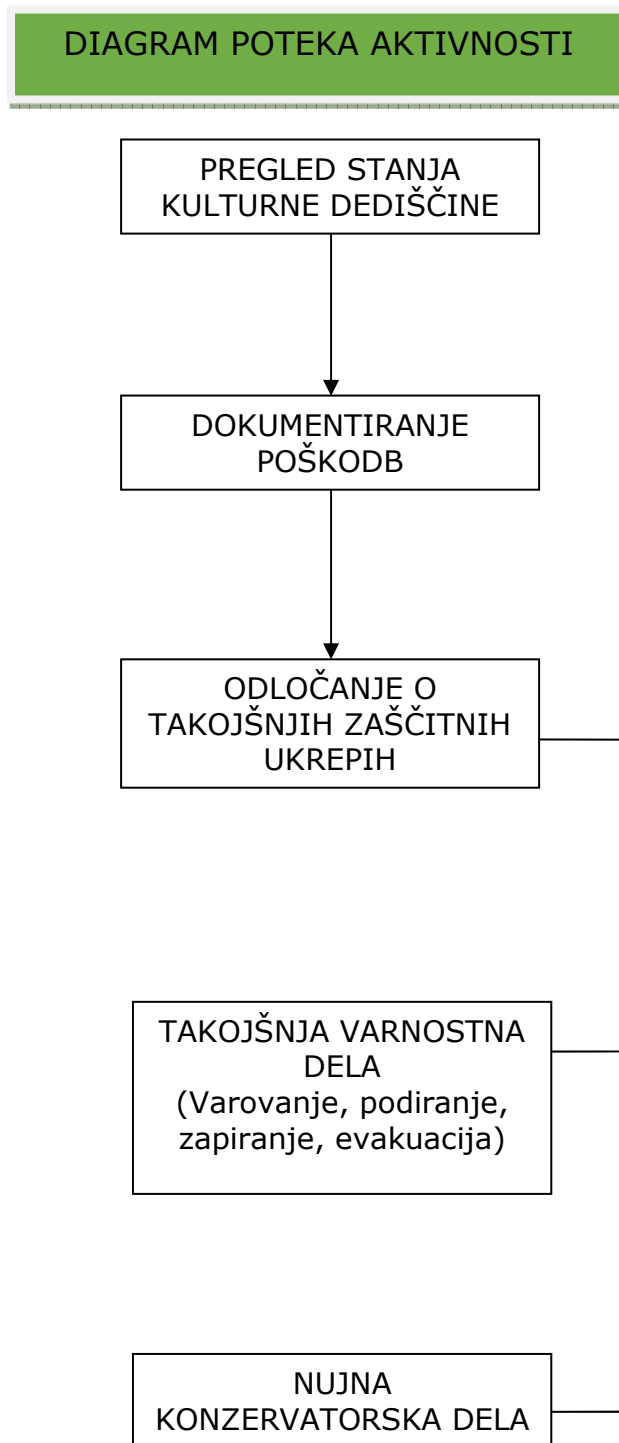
DIAGRAM POTEKA AKTIVNOSTI

PREGLED STANJA KULTURNE DEDIŠČINE

DOKUMENTIRANJE POŠKODB

ODLOČANJE O TAKOJŠNJIH ZAŠČITNIH UKREPIH

TAKOJŠNJA VARNOSTNA DELA
(Varovanje, podiranje, zapiranje, evakuacija)

NUJNA KONZERVATORSKA DELA